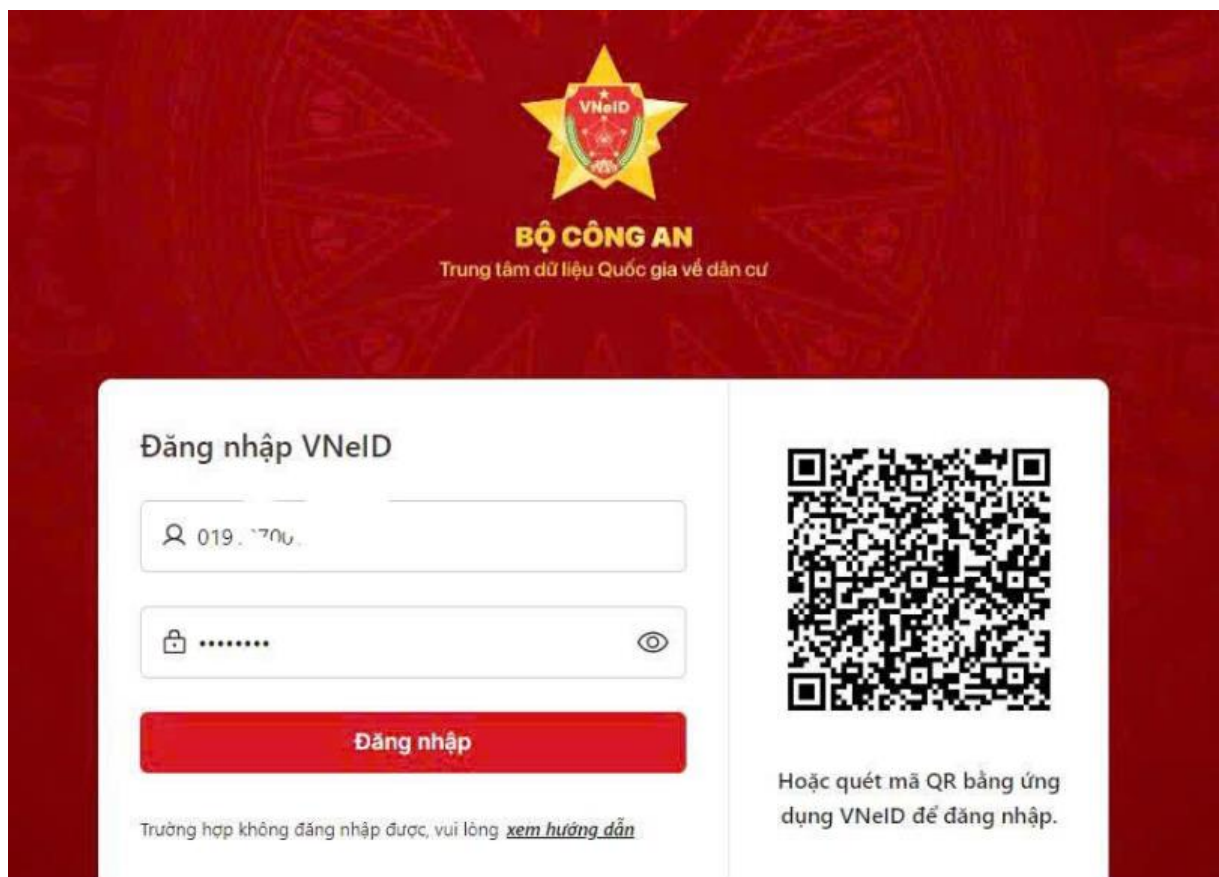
VNeID

BỘ CÔNG AN
Trung tâm dữ liệu Quốc gia về dân cư

Đăng nhập VNeID

019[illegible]700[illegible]

•••••••••

Đăng nhập

Trường hợp không đăng nhập được, vui lòng xem hướng dẫn

Hoặc quét mã QR bằng ứng dụng VNeID để đăng nhập.